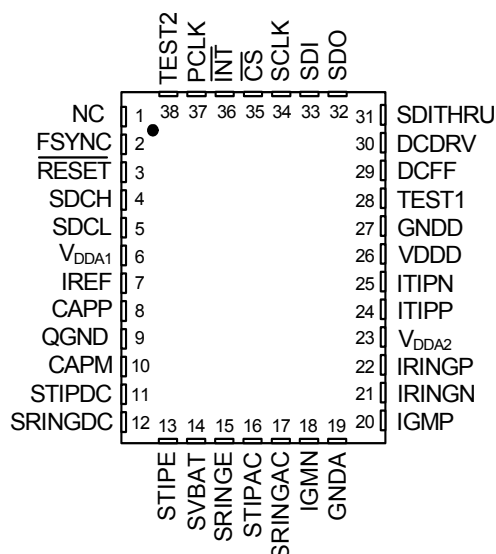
TEST2 PCLK $\overline{\text{INT}}$ $\overline{\text{CS}}$ SCLK SDI SDO

38 37 36 35 34 33 32

NC 1
FSYNC 2
$\overline{\text{RESET}}$ 3
SDCH 4
SDCL 5
$V_{DDA1}$ 6
IREF 7
CAPP 8
QGND 9
CAPM 10
STIPDC 11
SRINGDC 12

31 SDITHRU
30 DCDRV
29 DCFF
28 TEST1
27 GNDD
26 VDDD
25 ITIPN
24 ITIPP
23 $V_{DDA2}$
22 IRINGP
21 IRINGN
20 IGMP

13 14 15 16 17 18 19

STIPE SVBAT SRINGE STIPAC SRINGAC IGMN GNDA